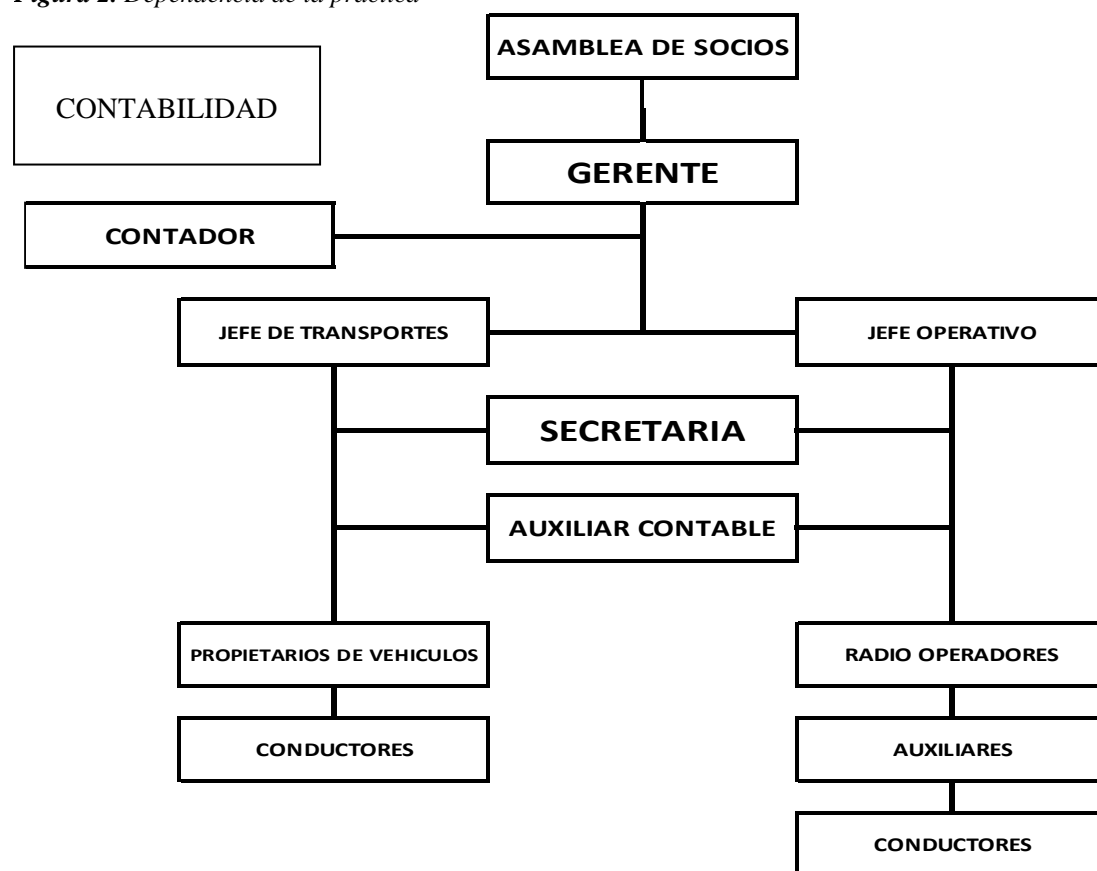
Figura 2. Dependencia de la práctica

CONTABILIDAD

ASAMBLEA DE SOCIOS

GERENTE

CONTADOR

JEFE DE TRANSPORTES

JEFE OPERATIVO

SECRETARIA

AUXILIAR CONTABLE

PROPIETARIOS DE VEHICULOS

CONDUCTORES

RADIO OPERADORES

AUXILIARES

CONDUCTORES